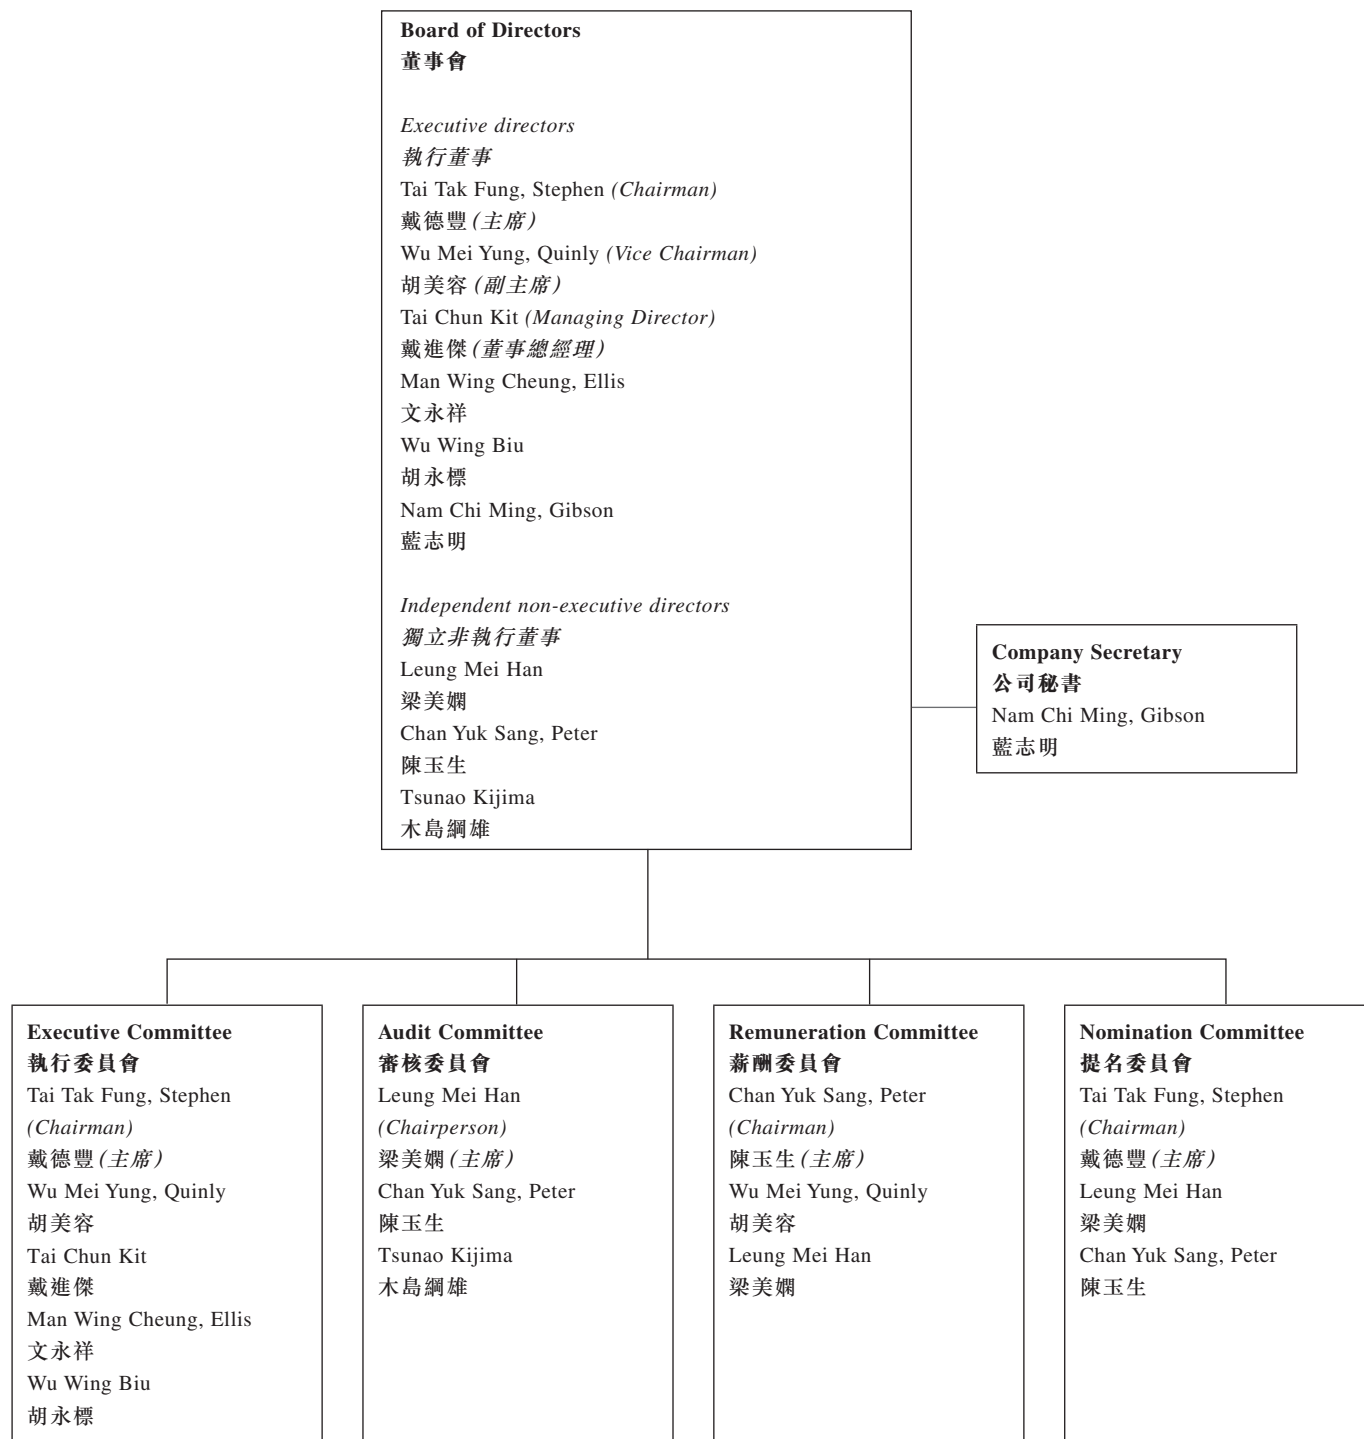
Board of Directors
董事會

Executive directors
執行董事
Tai Tak Fung, Stephen (Chairman)
戴德豐 (主席)
Wu Mei Yung, Quinly (Vice Chairman)
胡美容 (副主席)
Tai Chun Kit (Managing Director)
戴進傑 (董事總經理)
Man Wing Cheung, Ellis
文永祥
Wu Wing Biu
胡永標
Nam Chi Ming, Gibson
藍志明

Independent non-executive directors
獨立非執行董事
Leung Mei Han
梁美嫻
Chan Yuk Sang, Peter
陳玉生
Tsunao Kijima
木島綱雄

Company Secretary
公司秘書
Nam Chi Ming, Gibson
藍志明

Executive Committee
執行委員會
Tai Tak Fung, Stephen (Chairman)
戴德豐 (主席)
Wu Mei Yung, Quinly
胡美容
Tai Chun Kit
戴進傑
Man Wing Cheung, Ellis
文永祥
Wu Wing Biu
胡永標

Audit Committee
審核委員會
Leung Mei Han (Chairperson)
梁美嫻 (主席)
Chan Yuk Sang, Peter
陳玉生
Tsunao Kijima
木島綱雄

Remuneration Committee
薪酬委員會
Chan Yuk Sang, Peter (Chairman)
陳玉生 (主席)
Wu Mei Yung, Quinly
胡美容
Leung Mei Han
梁美嫻

Nomination Committee
提名委員會
Tai Tak Fung, Stephen (Chairman)
戴德豐 (主席)
Leung Mei Han
梁美嫻
Chan Yuk Sang, Peter
陳玉生